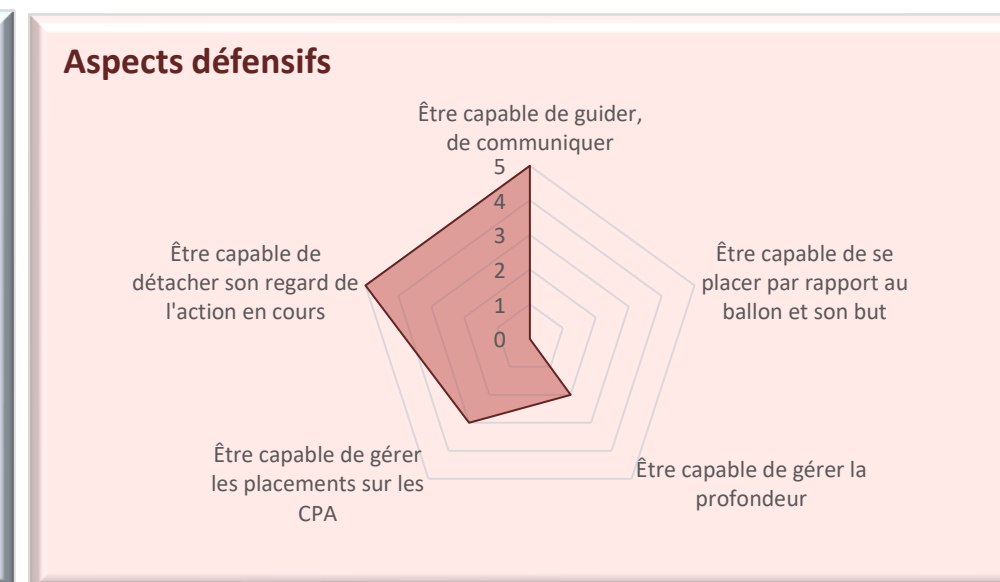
Aspects défensifs

Être capable de guider, de communiquer

5
4
3
2
1
0

Être capable de se placer par rapport au ballon et son but

Être capable de gérer la profondeur

Être capable de gérer les placements sur les CPA

Être capable de détacher son regard de l'action en cours